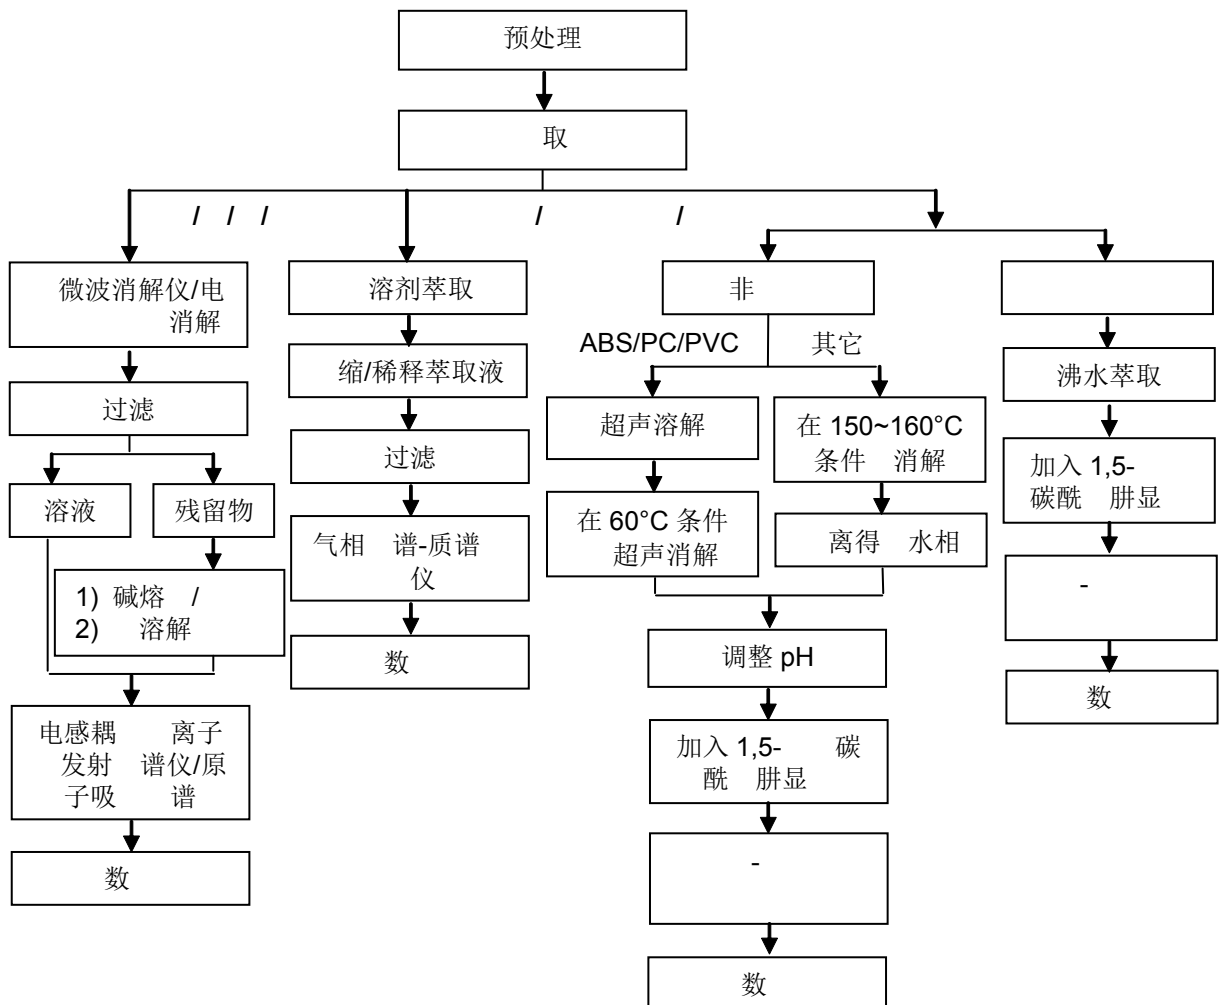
预处理

取

/ / /

/

/

微波消解仪/电 消解

过滤

溶液

残留物

1) 碱熔 /
2) 溶解

电感耦 离子 发射 谱仪/原 子吸 谱

数

溶剂萃取

缩/稀释萃取液

过滤

气相 谱-质谱 仪

数

非

ABS/PC/PVC

其它

超声溶解

在 60°C 条件 超声消解

在 150~160°C 条件 消解

离得 水相

调整 pH

加入 1,5- 碳 酰 肼显

-

数

沸水萃取

加入 1,5- 碳酰 肼显

-

数